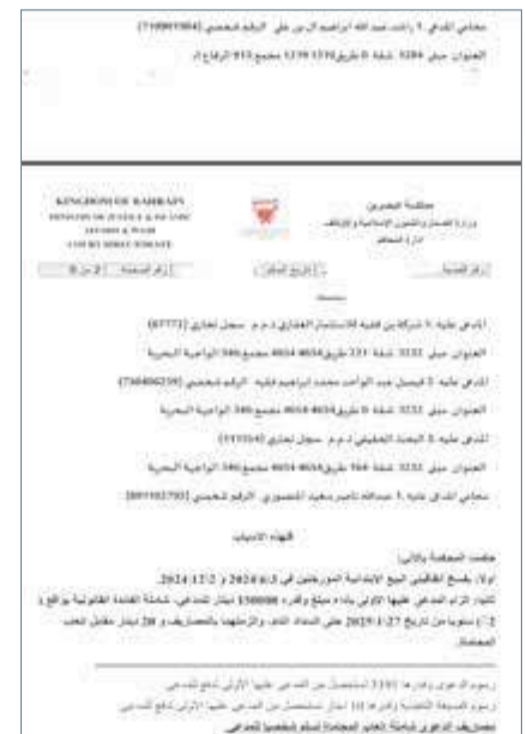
محامي المدعي ١: راشد عبد الله ابراهيم الزين علي الرقم الشخصي (710001904)
العنوان: مبنى 3286 شقة 0 طريق1239 1239 مجمع 913 الرفاع أ

KINGDOM OF BAHRAIN
MINISTRY OF JUSTICE & ISLAMIC AFFAIRS & WAQF
COURT DIRECTORATE

مملكة البحرين
وزارة العدل والشؤون الإسلامية والأوقاف
إدارة المحاكم

رقم الصفحة | 2 من 3 | تاريخ الحكم | رقم القضية

المدعى عليه ١: شركة بن فقيه للاستثمار العقاري ذ م م سجل تجاري (67773)
العنوان: مبنى 3232 شقة 231 طريق4654 4654 مجمع346 الواجهة البحرية
المدعى عليه ٢: فيصل عبد الواحد محمد ابراهيم فقيه الرقم الشخصي (760400259)
العنوان: مبنى 3232 شقة 0 طريق4654 4654 مجمع346 الواجهة البحرية
المدعى عليه ٣: البحيرة الخليجي ذ م م سجل تجاري (111554)
العنوان: مبنى 3232 شقة 164 طريق4654 4654 مجمع346 الواجهة البحرية
محامي المدعى عليه ١: عبدالله ناصر سعيد المنصوري الرقم الشخصي (801102793)

انتهاء الاسباب

حكمت المحكمة بالآتي:
اولا: بفسخ اتفاقتي البيع الابتدائية المؤرخين في 2024/2/3 و 2024/2/12.
ثانيا: الزام المدعى عليها الاولى بأداء مبلغ وقدره 150000 دينار للمدعي، شاملة الفائدة القانونية بواقع 2 % سنويا من تاريخ 2025/4/27 على المبلغ، وألزمتها بالمصاريف و 20 دينار مقابل اتعاب المحاماة.

رسوم الدعوى وقدرها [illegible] تستحصل من المدعى عليها الأولى لدفع المدعي
رسوم الصحيفة الالكترونية وقدرها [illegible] دينار تستحصل من المدعى عليها الأولى لدفع المدعي
مصاريف الدعوى شاملة اتعاب المحاماة تسلم لشخصها للمدعي